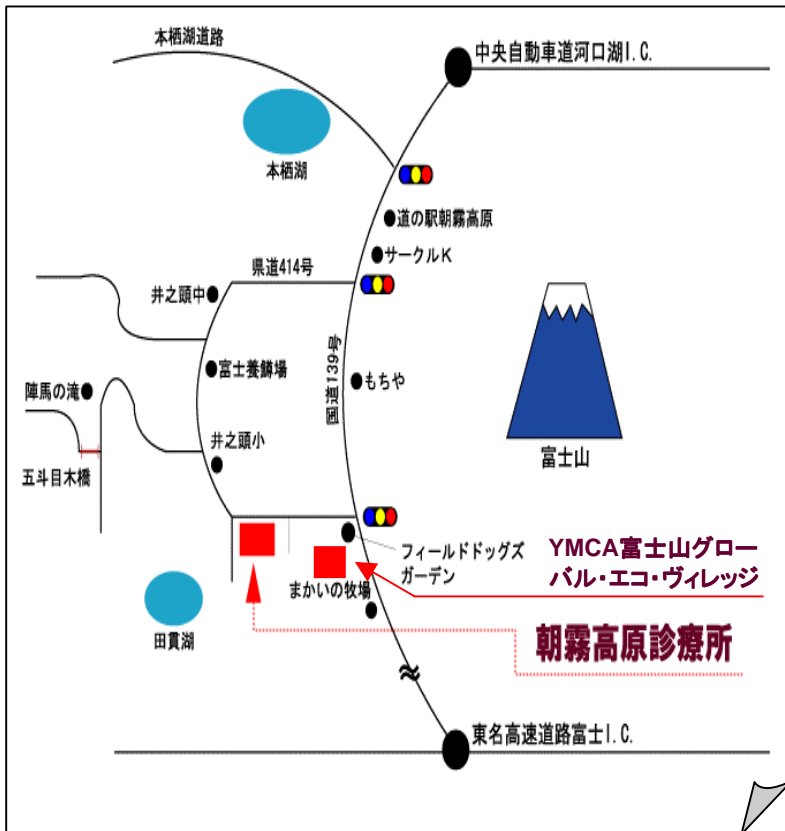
本栖湖道路

中央自動車道河口湖I.C.

本栖湖

道の駅朝霧高原

サークルK

県道414号

井之頭中

富士養鱒場

国道139号

もちや

陣馬の滝

富士山

井之頭小

五斗目木橋

フィールドドッグズガーデン

YMCA富士山グローバル・エコ・ヴィレッジ

まかいの牧場

田貫湖

朝霧高原診療所

東名高速道路富士I.C.